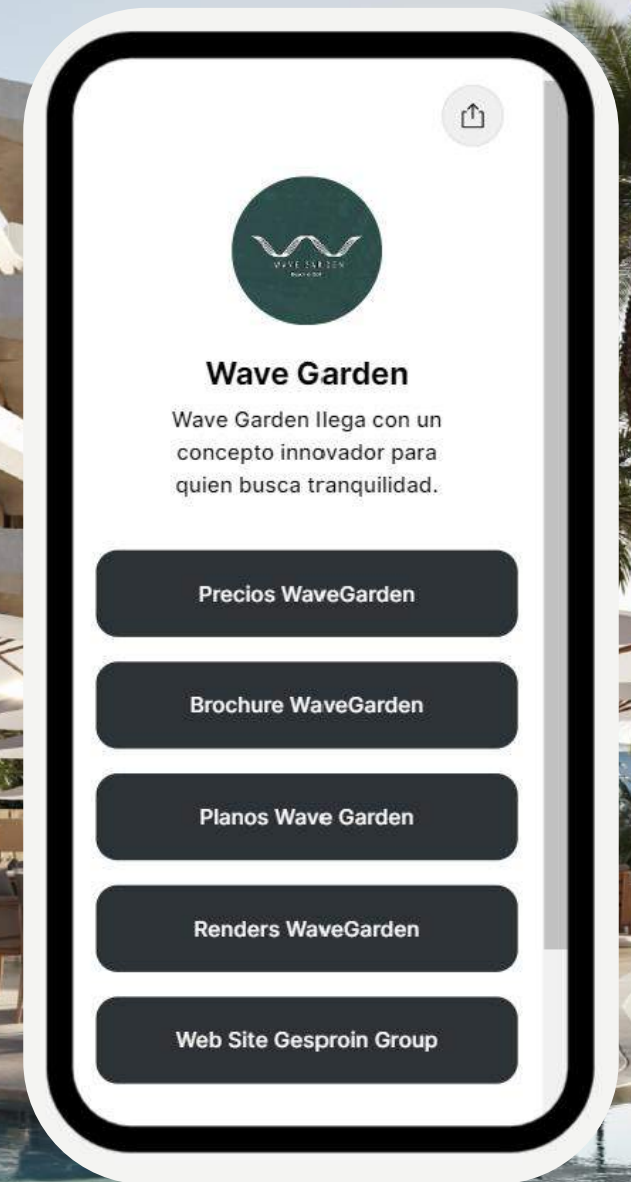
WAVE GARDEN

Wave Garden

Wave Garden llega con un concepto innovador para quien busca tranquilidad.

Precios WaveGarden

Brochure WaveGarden

Planos Wave Garden

Renders WaveGarden

Web Site Gesproin Group